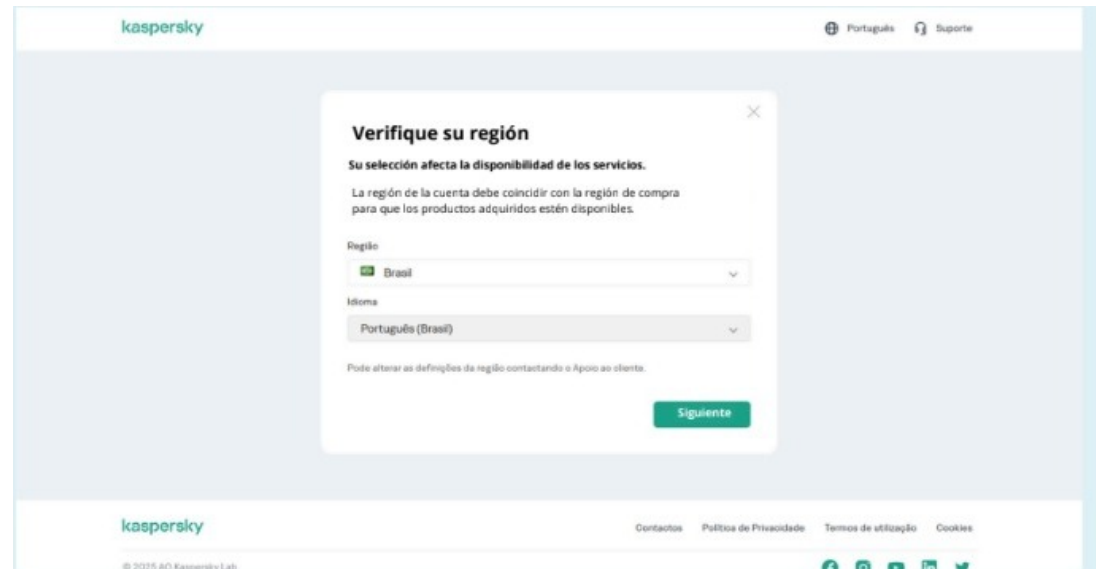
kaspersky

Português Suporte

Verifique su región

Su selección afecta la disponibilidad de los servicios.

La región de la cuenta debe coincidir con la región de compra para que los productos adquiridos estén disponibles.

Região

Brasil

Idioma

Português (Brasil)

Pode alterar as definições da região contactando o Apoio ao cliente.

Siguiente

kaspersky

Contactos Política de Privacidade Termos de utilização Cookies

© 2025 AO Kaspersky Lab